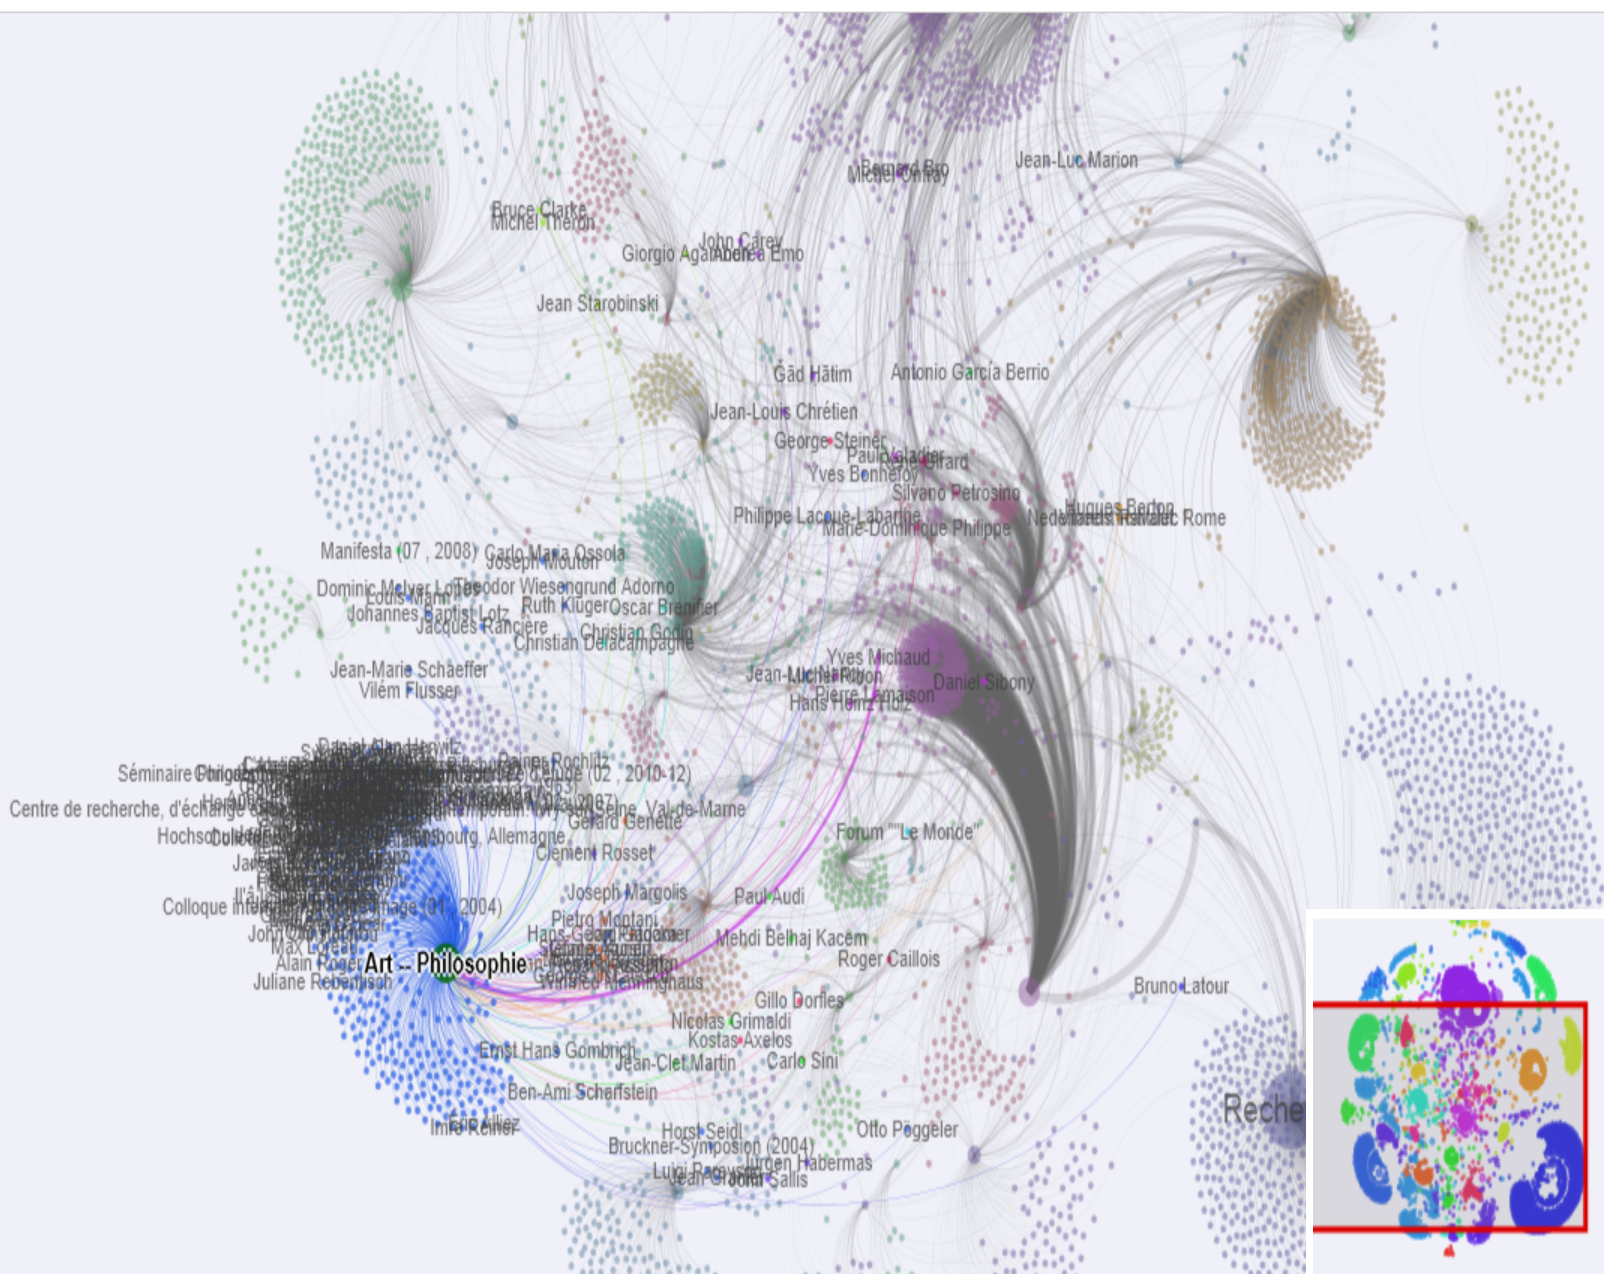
Bernard Bro
Michel Onfray
Jean-Luc Marion
Bruce Clarke
Michel Theron
John Carey
Giorgio Agamben
Andrea Emo
Jean Starobinski
Gād Hātim
Antonio García Berrio
Jean-Louis Chrétien
George Steiner
Paul Gladier
Girard
Yves Bonnefoy
Silvano Petrosino
Hugues Berton
Philippe Lacoue-Labarthe
Marie-Dominique Philippe
Nederlands Instituut Rome
Manifesta (07 , 2008)
Carlo Maria Ossola
Joseph Mouton
Dominic Melvyn Lopes
Louis Marin
Theodor Wiesengrund Adorno
Johannes Baptist Lotz
Ruth Kluger
Oscar Brenifier
Jacques Rancière
Christian Godin
Christian Delacampagne
Jean-Marie Schaeffer
Yves Michaud
Vilém Flusser
Jean-Michel Ribon
Daniel Sibony
Pierre Lemaison
Hans Heinz Holz
Daniel Alan Herwitz
Séminaire
Rainer Rochlitz
(02 , 2010-12)
Centre de recherche, d'échange
Val-de-Marne
Gérard Genette
Hochschule
bourg, Allemagne
Forum ""Le Monde""
Clément Rosset
Joseph Margolis
Paul Audi
Colloque
(01 , 2004)
Pietro Montani
Hans-Georg Gadamer
Mehdi Belhaj Kacem
John
Max
Art -- Philosophie
Alain Roger
Roger Caillois
Juliane Rebentisch
Manfred Wenninghaus
Bruno Latour
Gillo Dorfles
Nicolas Grimaldi
Kostas Axelos
Ernst Hans Gombrich
Jean-Clet Martin
Carlo Sini
Ben-Ami Scharfstein
Reche
Imre Reiner
Eric Alliez
Horst Seidl
Otto Pöggeler
Bruckner-Symposion (2004)
Jürgen Habermas
Luigi Pareyson
Jean Grondin
John Sallis